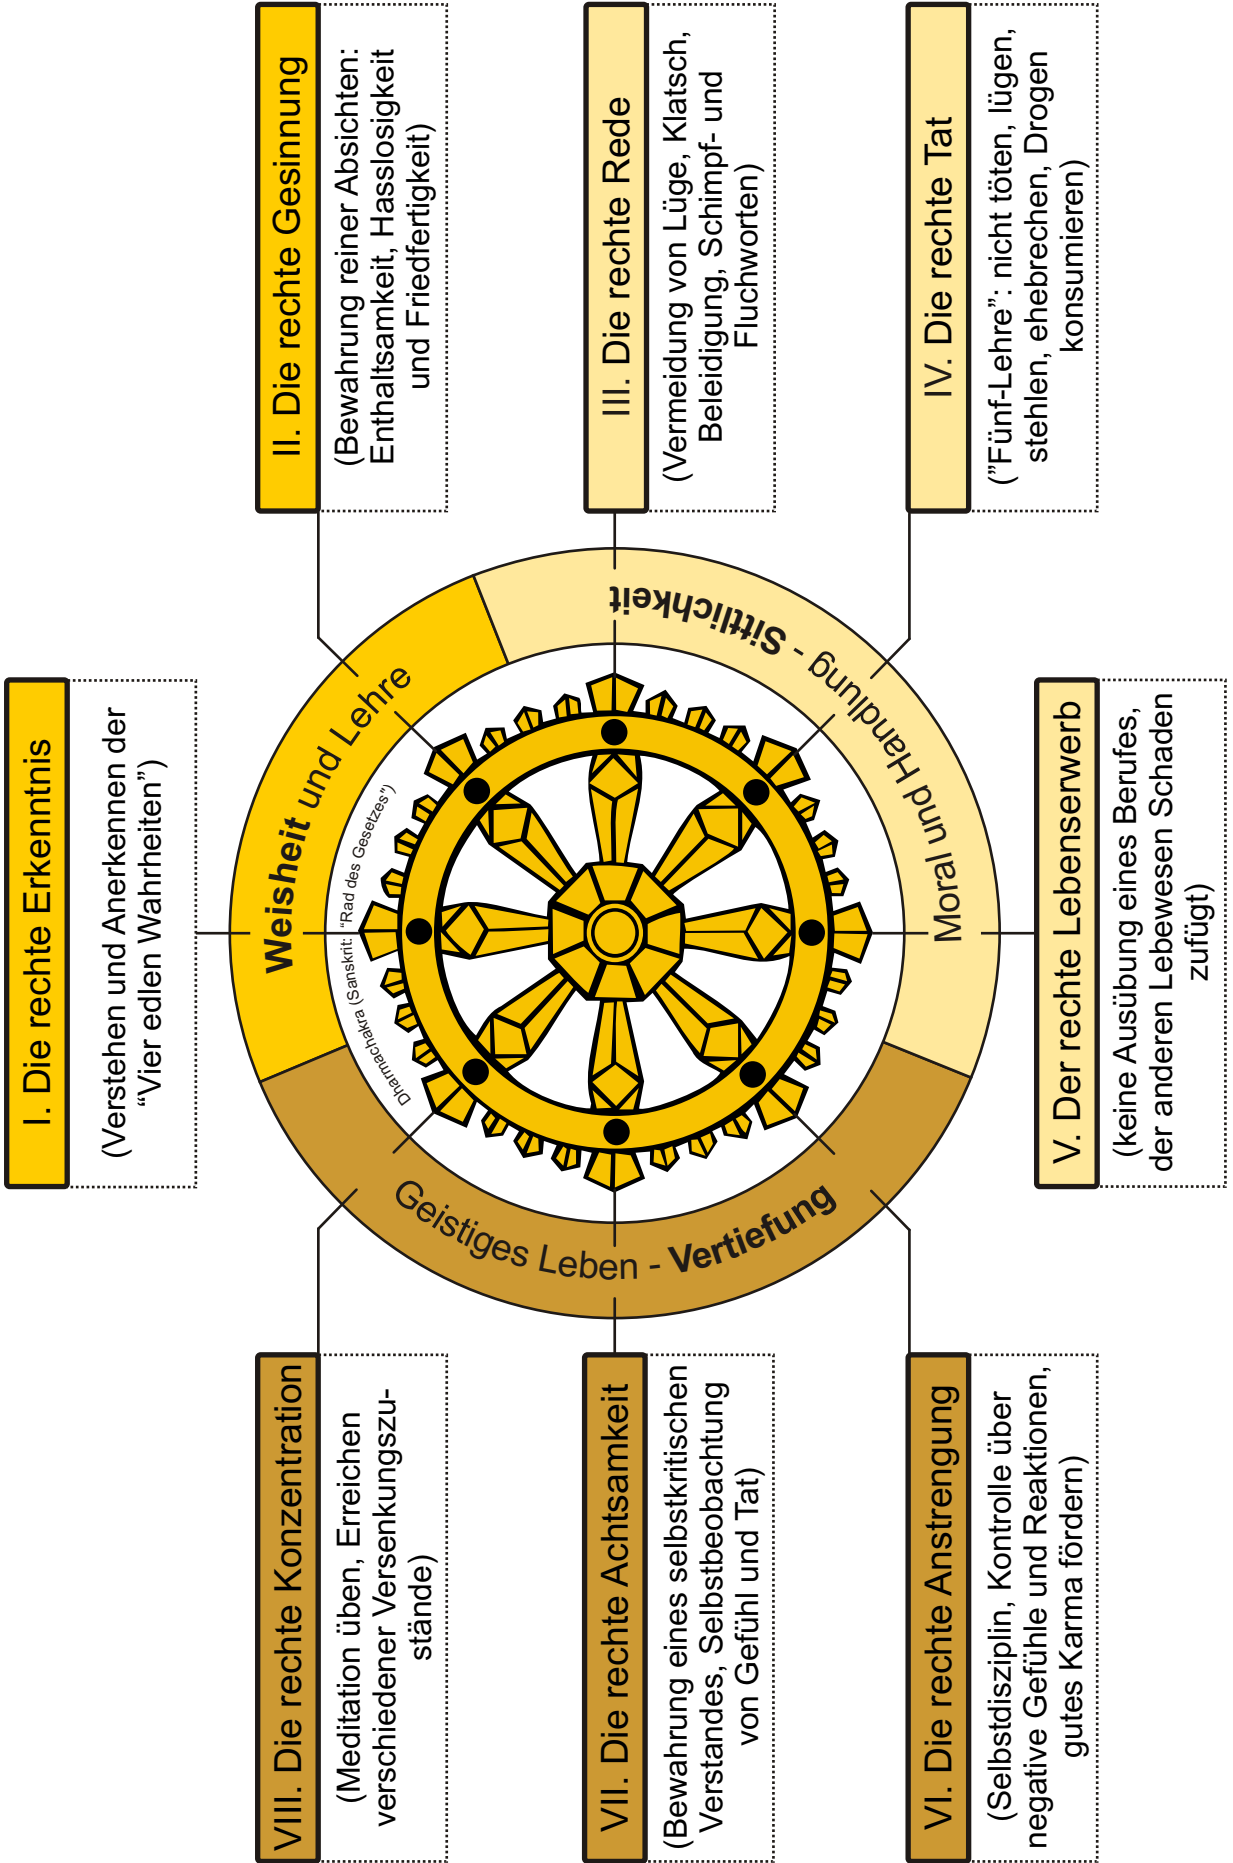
I. Die rechte Erkenntnis

(Verstehen und Anerkennen der "Vier edlen Wahrheiten")

II. Die rechte Gesinnung

(Bewahrung reiner Absichten: Enthaltsamkeit, Hasslosigkeit und Friedfertigkeit)

III. Die rechte Rede

(Vermeidung von Lüge, Klatsch, Beleidigung, Schimpf- und Fluchworten)

IV. Die rechte Tat

("Fünf-Lehre": nicht töten, lügen, stehlen, ehebrechen, Drogen konsumieren)

V. Der rechte Lebenserwerb

(keine Ausübung eines Berufes, der anderen Lebewesen Schaden zufügt)

VI. Die rechte Anstrengung

(Selbstdisziplin, Kontrolle über negative Gefühle und Reaktionen, gutes Karma fördern)

VII. Die rechte Achtsamkeit

(Bewahrung eines selbstkritischen Verstandes, Selbstbeobachtung von Gefühl und Tat)

VIII. Die rechte Konzentration

(Meditation üben, Erreichen verschiedener Versenkungszustände)

Weisheit und Lehre

Moral und Handlung - Sittlichkeit

Geistiges Leben - Vertiefung

Dharmachakra (Sanskrit: "Rad des Gesetzes")